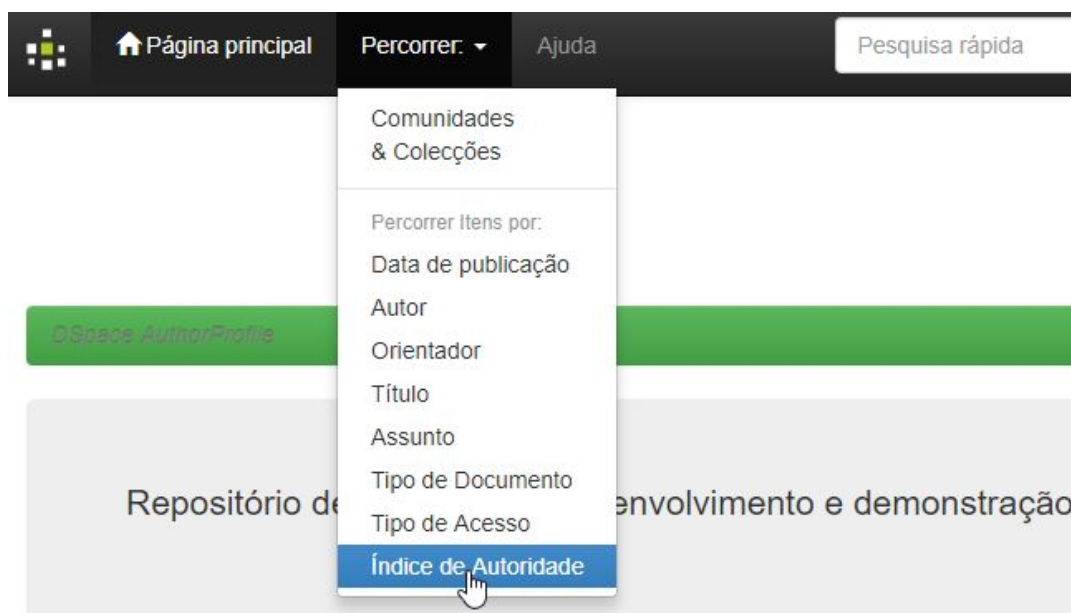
Página principal Percorrer: Ajuda Pesquisa rápida

Comunidades & Colecções

Percorrer Itens por:
Data de publicação
Autor
Orientador
Título
Assunto
Tipo de Documento
Tipo de Acesso
Índice de Autoridade

DSpace AuthorProfile

Repositório de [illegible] envolvimento e demonstraçã